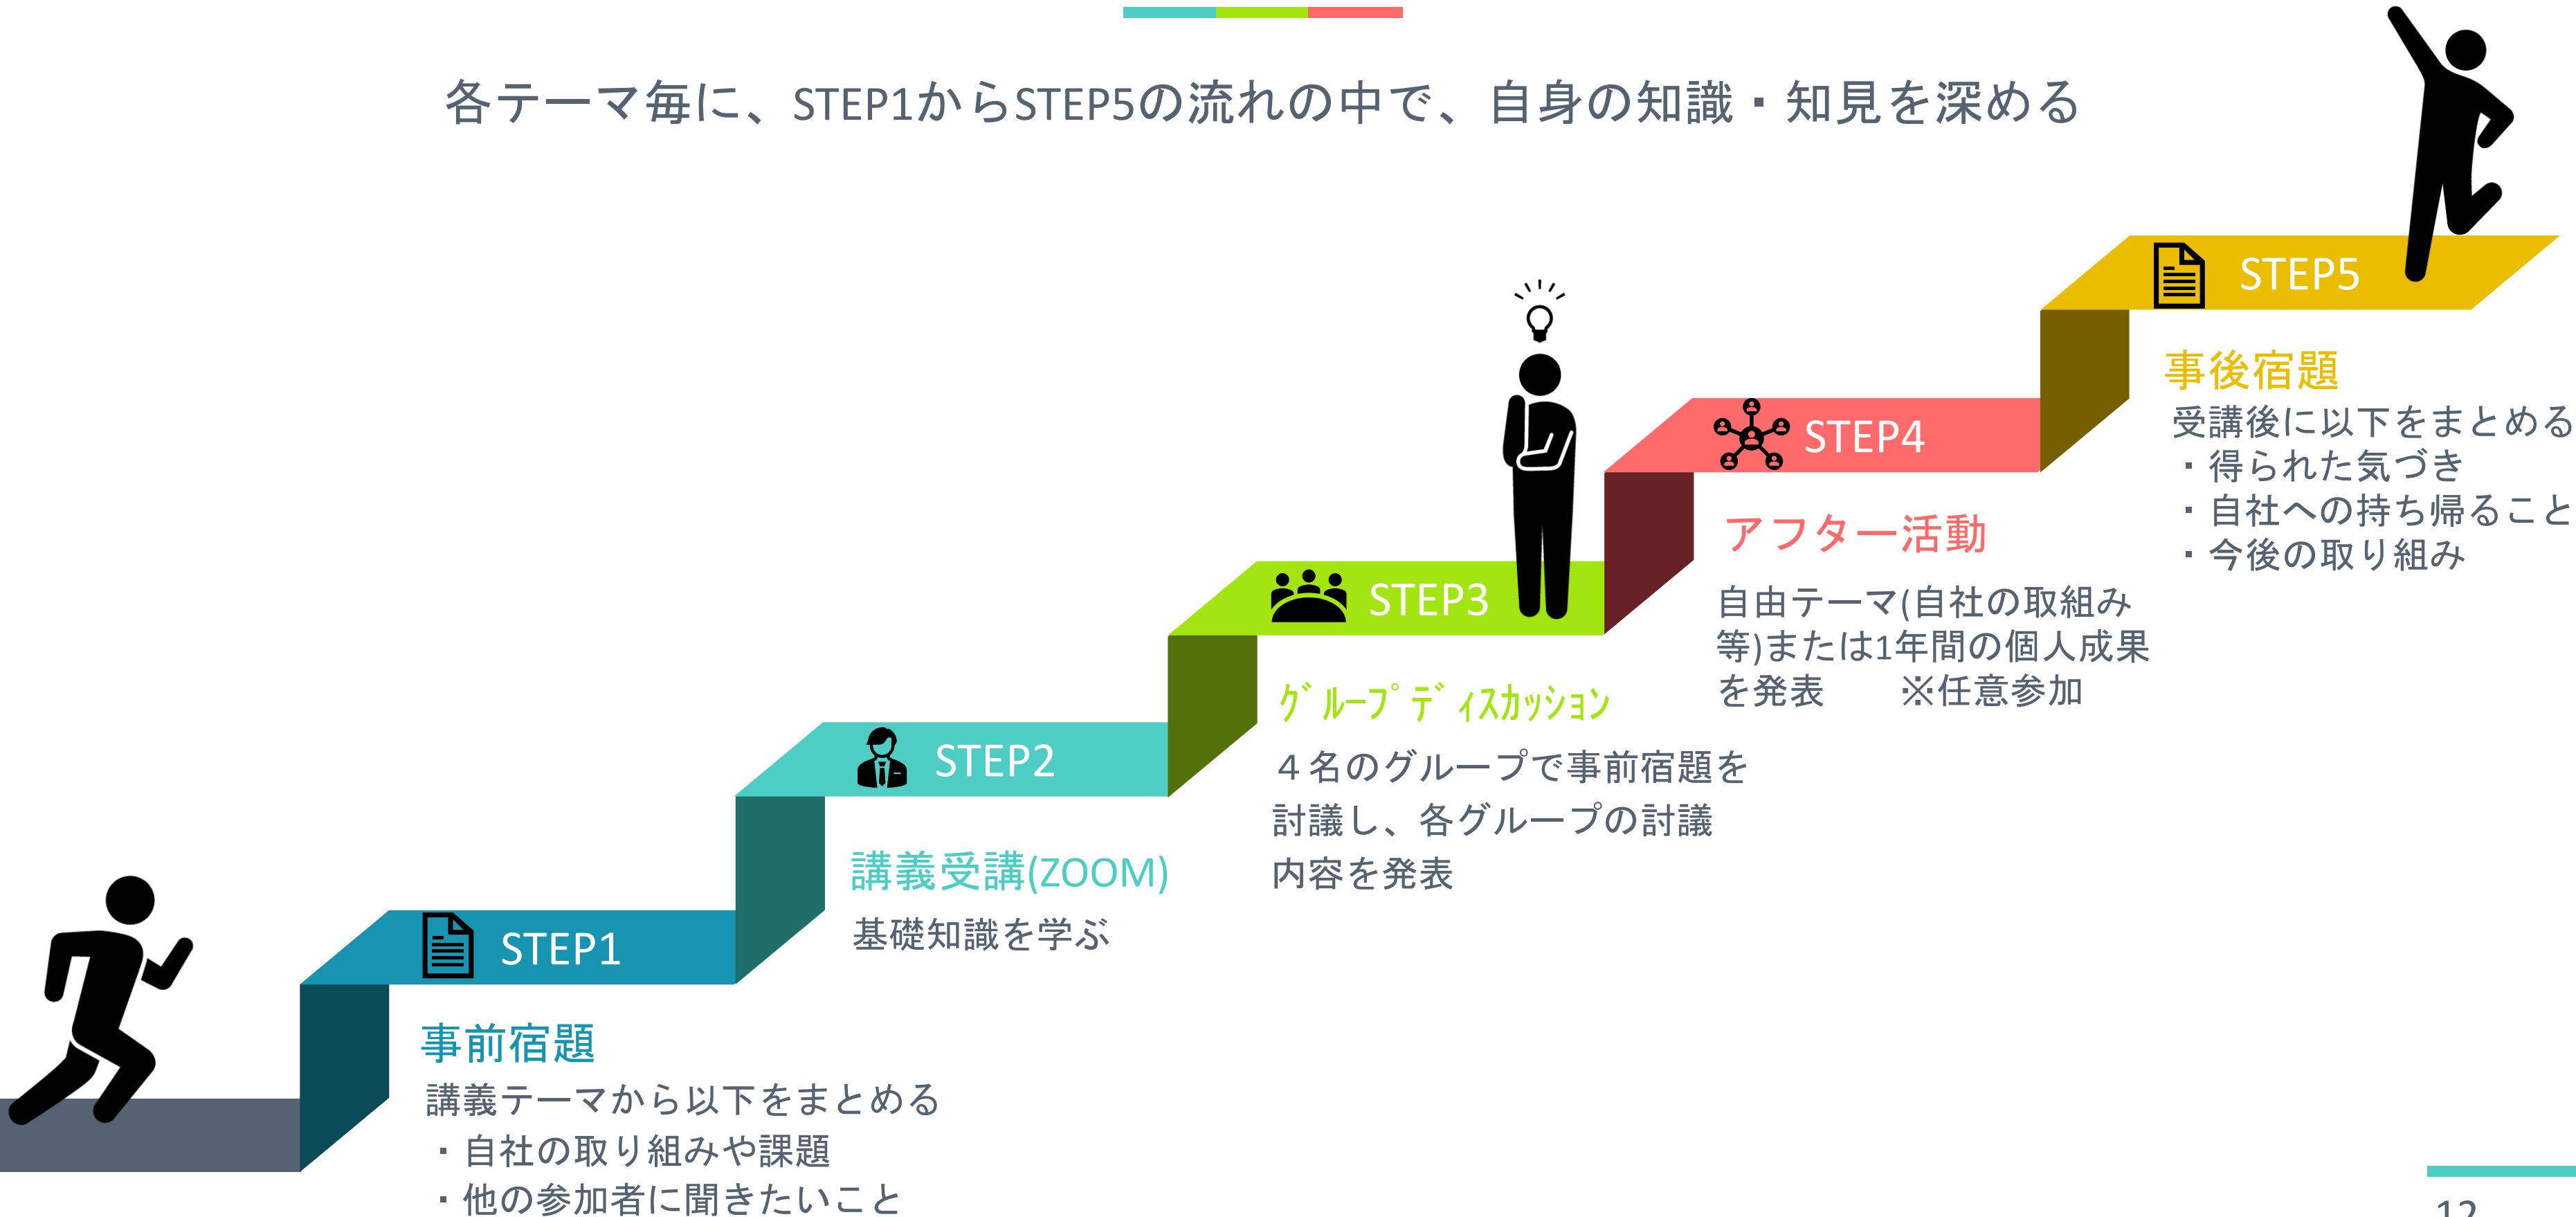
各テーマ毎に、STEP1からSTEP5の流れの中で、自身の知識・知見を深める

STEP5

事後宿題
受講後に以下をまとめる
・得られた気づき
・自社への持ち帰ること
・今後の取り組み

STEP4

アフター活動
自由テーマ(自社の取組み等)または1年間の個人成果を発表　　※任意参加

STEP3

ｸﾞﾙｰﾌﾟﾃﾞｨｽｶｯｼｮﾝ
４名のグループで事前宿題を討議し、各グループの討議内容を発表

STEP2

講義受講(ZOOM)
基礎知識を学ぶ

STEP1

事前宿題
講義テーマから以下をまとめる
・自社の取り組みや課題
・他の参加者に聞きたいこと

12